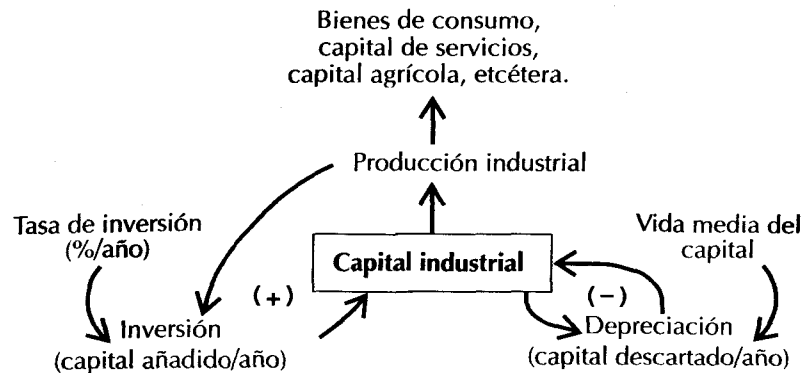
Bienes de consumo, capital de servicios, capital agrícola, etcétera.

Producción industrial

Tasa de inversión (%/año)

Capital industrial

Vida media del capital

(+)

(−)

Inversión (capital añadido/año)

Depreciación (capital descartado/año)